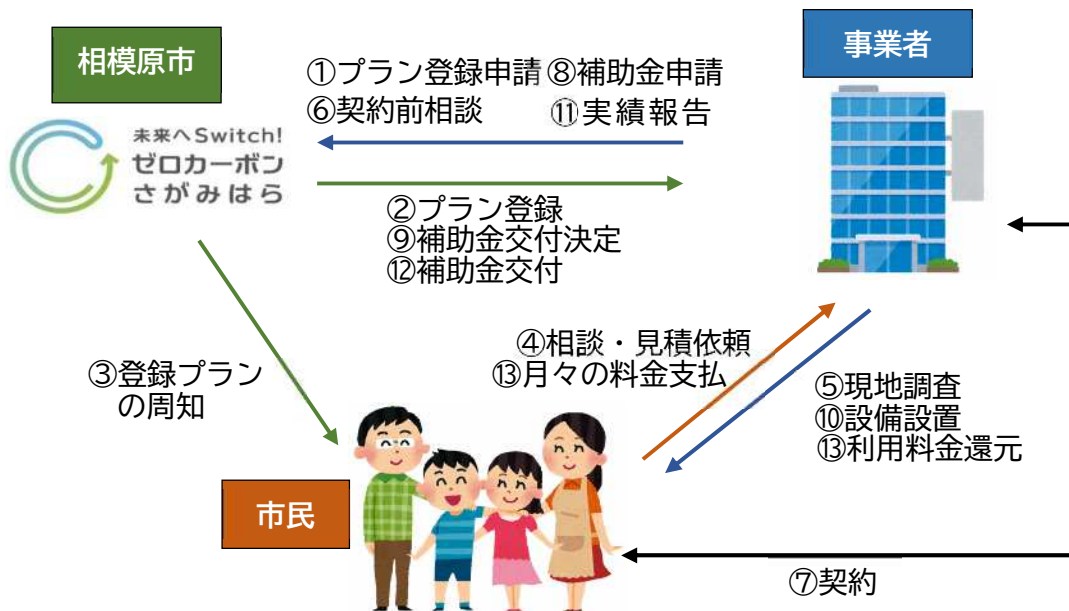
相模原市

①プラン登録申請 ⑧補助金申請
⑥契約前相談 ⑪実績報告

事業者

未来へSwitch!
ゼロカーボン
さがみはら

②プラン登録
⑨補助金交付決定
⑫補助金交付

③登録プラン
の周知

④相談・見積依頼
⑬月々の料金支払

⑤現地調査
⑩設備設置
⑬利用料金還元

市民

⑦契約